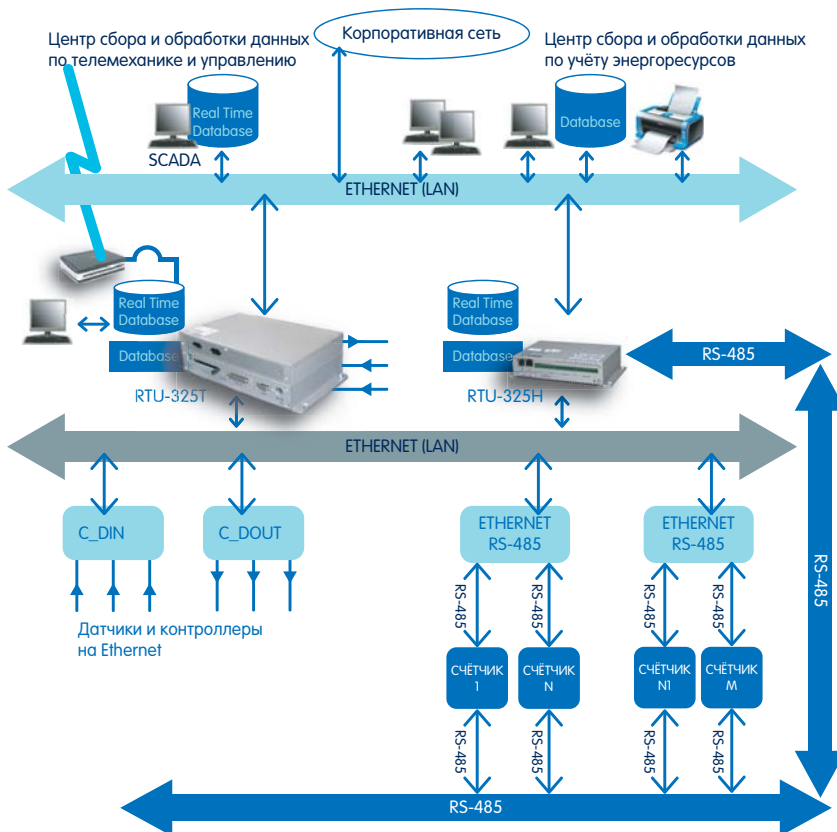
Центр сбора и обработки данных по телемеханике и управлению

Корпоративная сеть

Центр сбора и обработки данных по учёту энергоресурсов

Real Time Database

SCADA

Database

ETHERNET (LAN)

Real Time Database

Database

RTU-325T

Real Time Database

Database

RTU-325H

RS-485

ETHERNET (LAN)

RS-485

C_DIN

C_DOUT

Датчики и контроллеры на Ethernet

ETHERNET RS-485

ETHERNET RS-485

RS-485

RS-485

RS-485

RS-485

СЧЁТЧИК 1

СЧЁТЧИК N

СЧЁТЧИК N1

СЧЁТЧИК M

RS-485

RS-485

RS-485

RS-485

RS-485